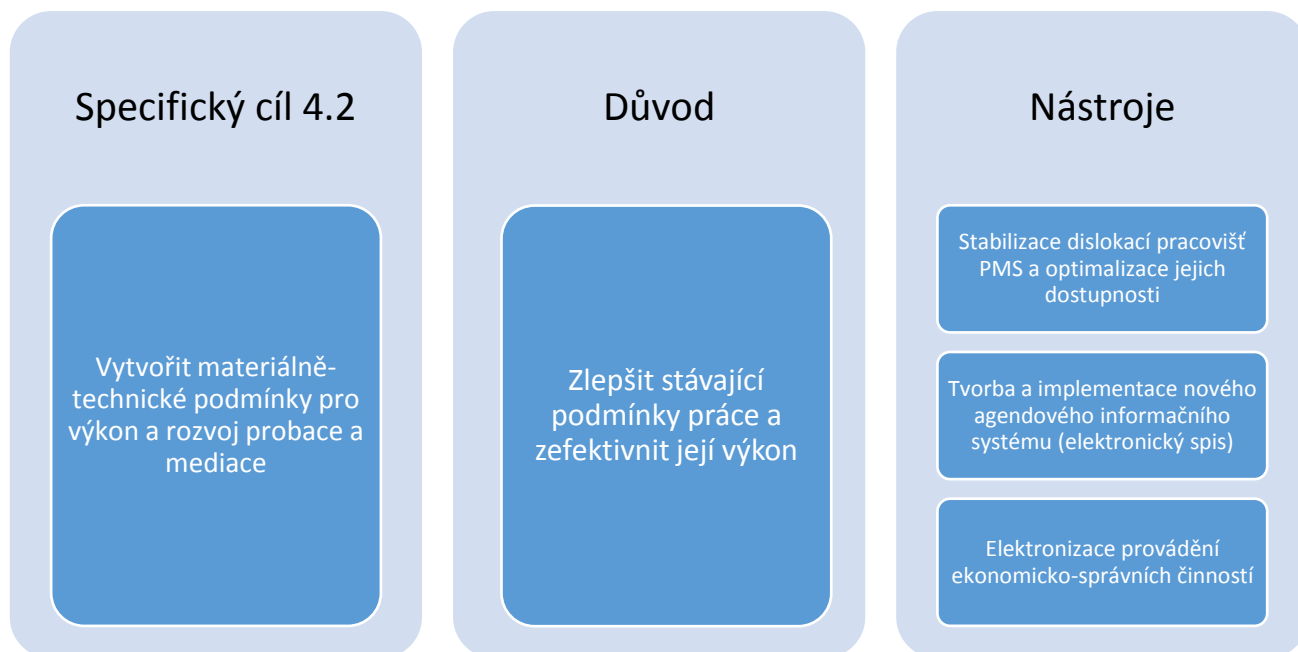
Specifický cíl 4.2

Vytvořit materiálně-technické podmínky pro výkon a rozvoj probace a mediace

Důvod

Zlepšit stávající podmínky práce a zefektivnit její výkon

Nástroje

Stabilizace dislokací pracovišť PMS a optimalizace jejich dostupnosti

Tvorba a implementace nového agendového informačního systému (elektronický spis)

Elektronizace provádění ekonomicko-správních činností